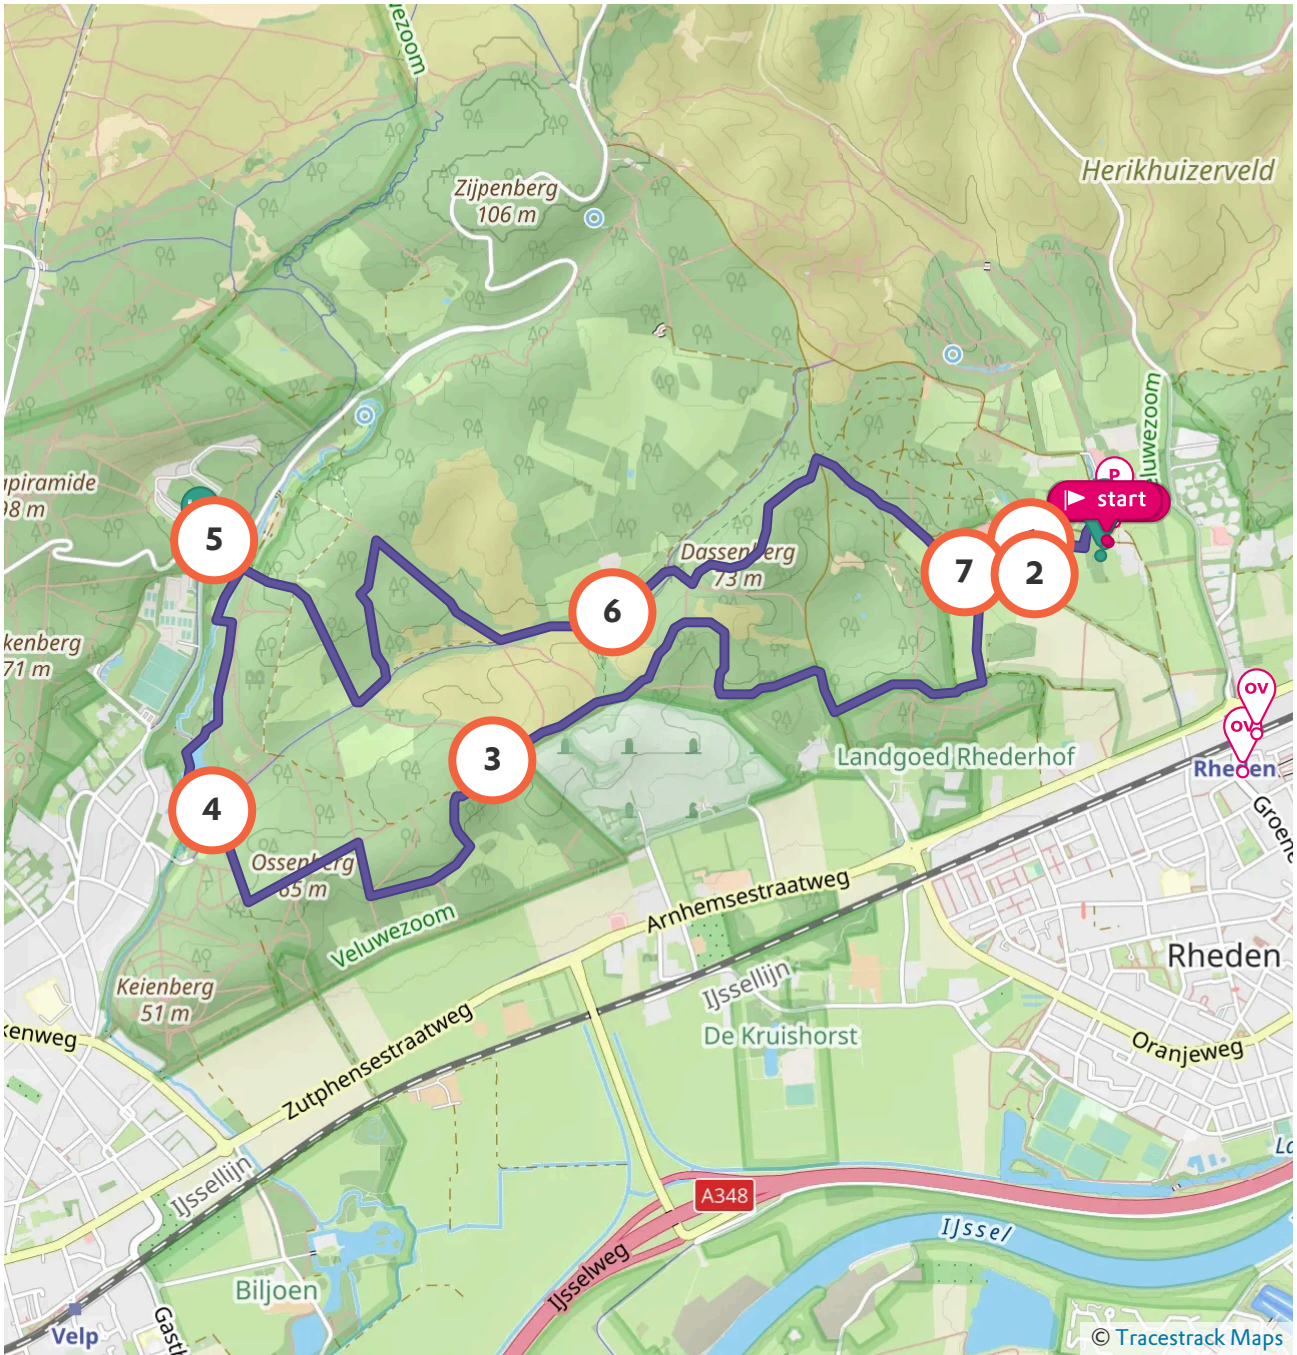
ezoom

Herikhuizerveld

Zijpenberg
106 m

ipiramide
98 m

5

P

start

Veluwezoom

Dassenberg
73 m

6

7

2

kenberg
71 m

ov

ov

3

Landgoed Rhederhof

Rheden

Groene

4

Ossenberg
65 m

Arnhemsestraatweg

Veluwezoom

Rheden

Keienberg
51 m

IJssellijn

De Kruishorst

kenweg

Oranjeweg

Zutphensestraatweg

IJssellijn

A348

IJssel

IJsselweg

Biljoen

Velp

Gast

© Tracestrack Maps